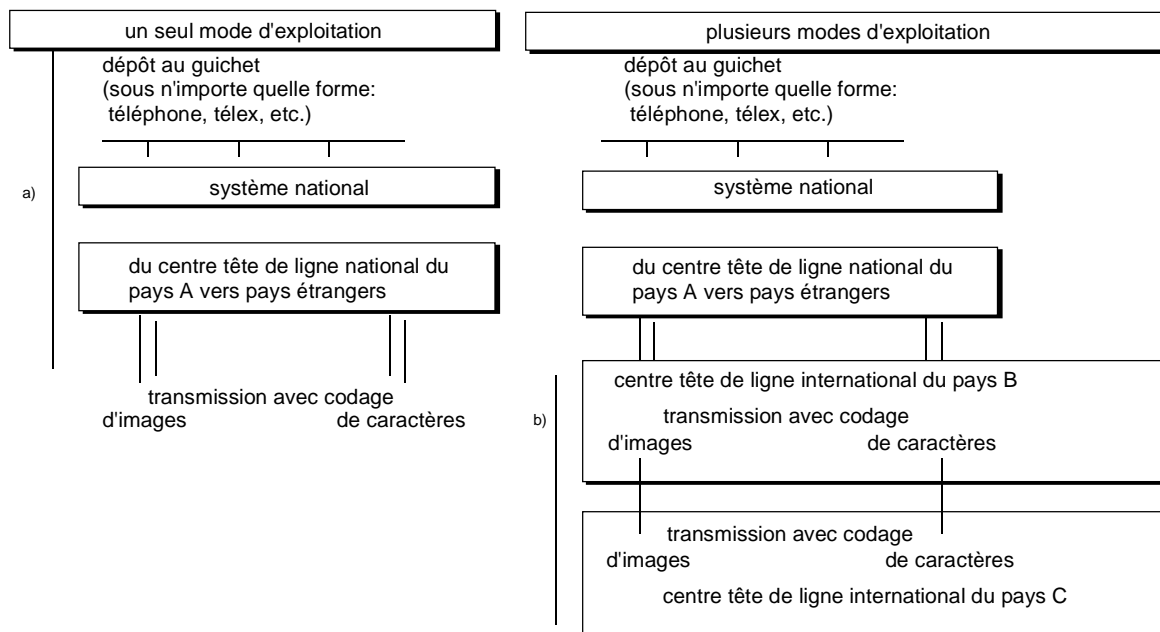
un seul mode d'exploitation

dépôt au guichet (sous n'importe quelle forme: téléphone, télex, etc.)

a)

système national

du centre tête de ligne national du pays A vers pays étrangers

transmission avec codage
d'images
de caractères

plusieurs modes d'exploitation

dépôt au guichet (sous n'importe quelle forme: téléphone, télex, etc.)

système national

du centre tête de ligne national du pays A vers pays étrangers

b)

centre tête de ligne international du pays B

transmission avec codage
d'images
de caractères

transmission avec codage
d'images
de caractères

centre tête de ligne international du pays C